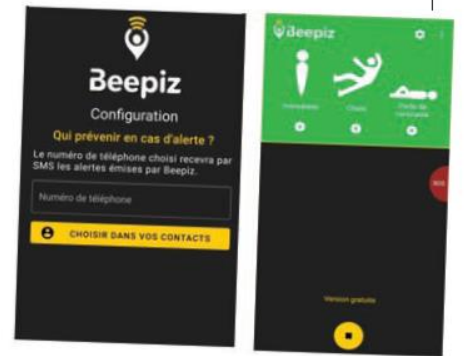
Beepiz
Configuration
Qui prévenir en cas d'alerte ?
Le numéro de téléphone choisi recevra par SMS les alertes émises par Beepiz.
Numéro de téléphone
CHOISIR DANS VOS CONTACTS

Beepiz
Immobilité
Chute
Perte de verticalité
SOS
Version gratuite